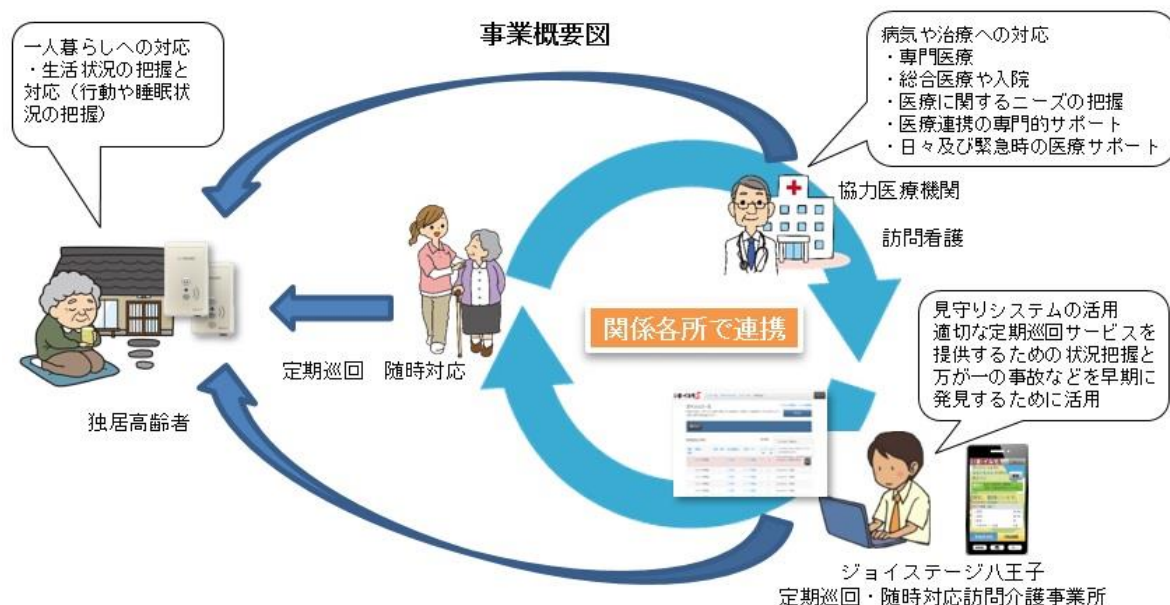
事業概要図

一人暮らしへの対応
・生活状況の把握と対応（行動や睡眠状況の把握）

病気や治療への対応
・専門医療
・総合医療や入院
・医療に関するニーズの把握
・医療連携の専門的サポート
・日々及び緊急時の医療サポート

協力医療機関

訪問看護

関係各所で連携

見守りシステムの活用
適切な定期巡回サービスを提供するための状況把握と万が一の事故などを早期に発見するために活用

定期巡回　随時対応

独居高齢者

ジョイステージ八王子
定期巡回・随時対応訪問介護事業所